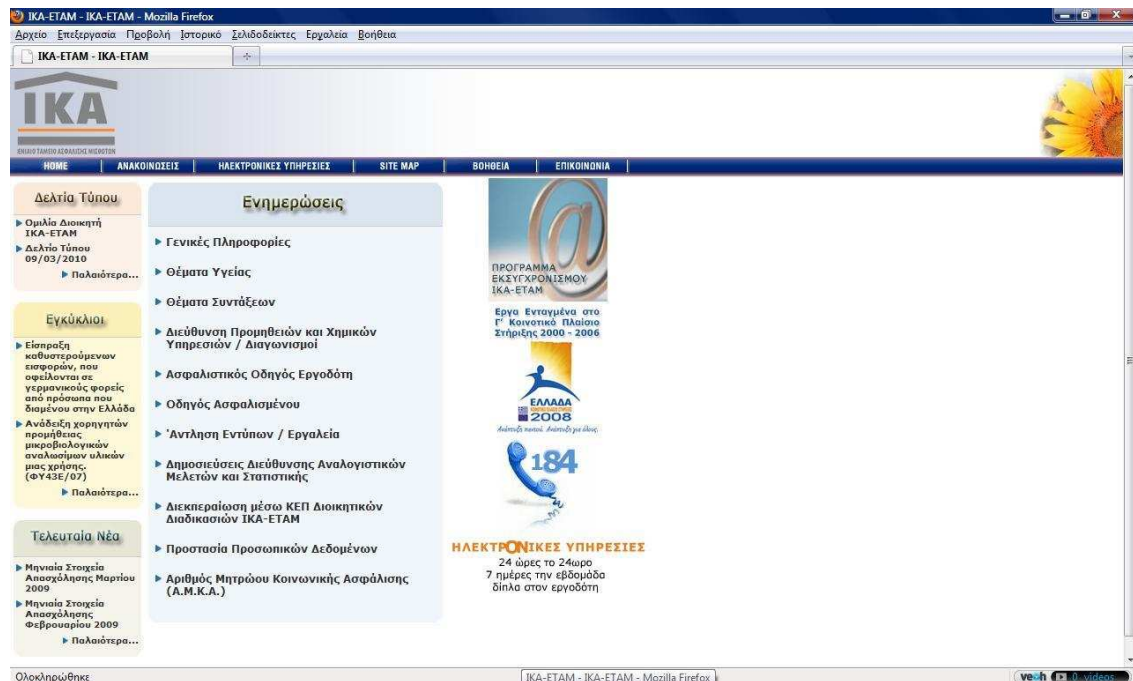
IKA-ETAM - IKA-ETAM - Mozilla Firefox

Αρχείο Επεξεργασία Προβολή Ιστορικό Σελιδοδείκτες Εργαλεία Βοήθεια

IKA-ETAM - IKA-ETAM

IKA

ΕΝΙΑΙΟ ΤΑΜΕΙΟ ΑΣΦΑΛΙΣΗΣ ΜΙΣΘΩΤΩΝ

HOME | ΑΝΑΚΟΙΝΩΣΕΙΣ | ΗΛΕΚΤΡΟΝΙΚΕΣ ΥΠΗΡΕΣΙΕΣ | SITE MAP | ΒΟΗΘΕΙΑ | ΕΠΙΚΟΙΝΩΝΙΑ

Δελτία Τύπου

Ομιλία Διοικητή ΙΚΑ-ΕΤΑΜ

Δελτίο Τύπου 09/03/2010

Παλαιότερα...

Εγκύκλιοι

Είσπραξη καθυστερούμενων εισφορών, που οφείλονται σε γερμανικούς φορείς από πρόσωπα που διαμένουν στην Ελλάδα

Ανάδειξη χορηγητών προμήθειας μικροβιολογικών αναλωσίμων υλικών μιας χρήσης. (ΦΥ43Ε/07)

Παλαιότερα...

Τελευταία Νέα

Μηνιαία Στοιχεία Απασχόλησης Μαρτίου 2009

Μηνιαία Στοιχεία Απασχόλησης Φεβρουαρίου 2009

Παλαιότερα...

Ενημερώσεις

Γενικές Πληροφορίες

Θέματα Υγείας

Θέματα Συντάξεων

Διεύθυνση Προμηθειών και Χημικών Υπηρεσιών / Διαγωνισμοί

Ασφαλιστικός Οδηγός Εργοδότη

Οδηγός Ασφαλισμένου

Άντληση Εντύπων / Εργαλεία

Δημοσιεύσεις Διεύθυνσης Αναλογιστικών Μελετών και Στατιστικής

Διεκπεραίωση μέσω ΚΕΠ Διοικητικών Διαδικασιών ΙΚΑ-ΕΤΑΜ

Προστασία Προσωπικών Δεδομένων

Αριθμός Μητρώου Κοινωνικής Ασφάλισης (Α.Μ.Κ.Α.)

@

ΠΡΟΓΡΑΜΜΑ ΕΚΣΥΓΧΡΟΝΙΣΜΟΥ ΙΚΑ-ΕΤΑΜ

Εργα Ενταγμένα στο Γ' Κοινοτικό Πλαίσιο Στήριξης 2000 - 2006

ΕΛΛΑΔΑ 2008

Ανάπτυξη παντού. Ανάπτυξη για όλους.

184

ΗΛΕΚΤΡΟΝΙΚΕΣ ΥΠΗΡΕΣΙΕΣ

24 ώρες το 24ωρο
7 ημέρες την εβδομάδα
δίπλα στον εργοδότη

Ολοκληρώθηκε

IKA-ETAM - IKA-ETAM - Mozilla Firefox

veoh 0 videos